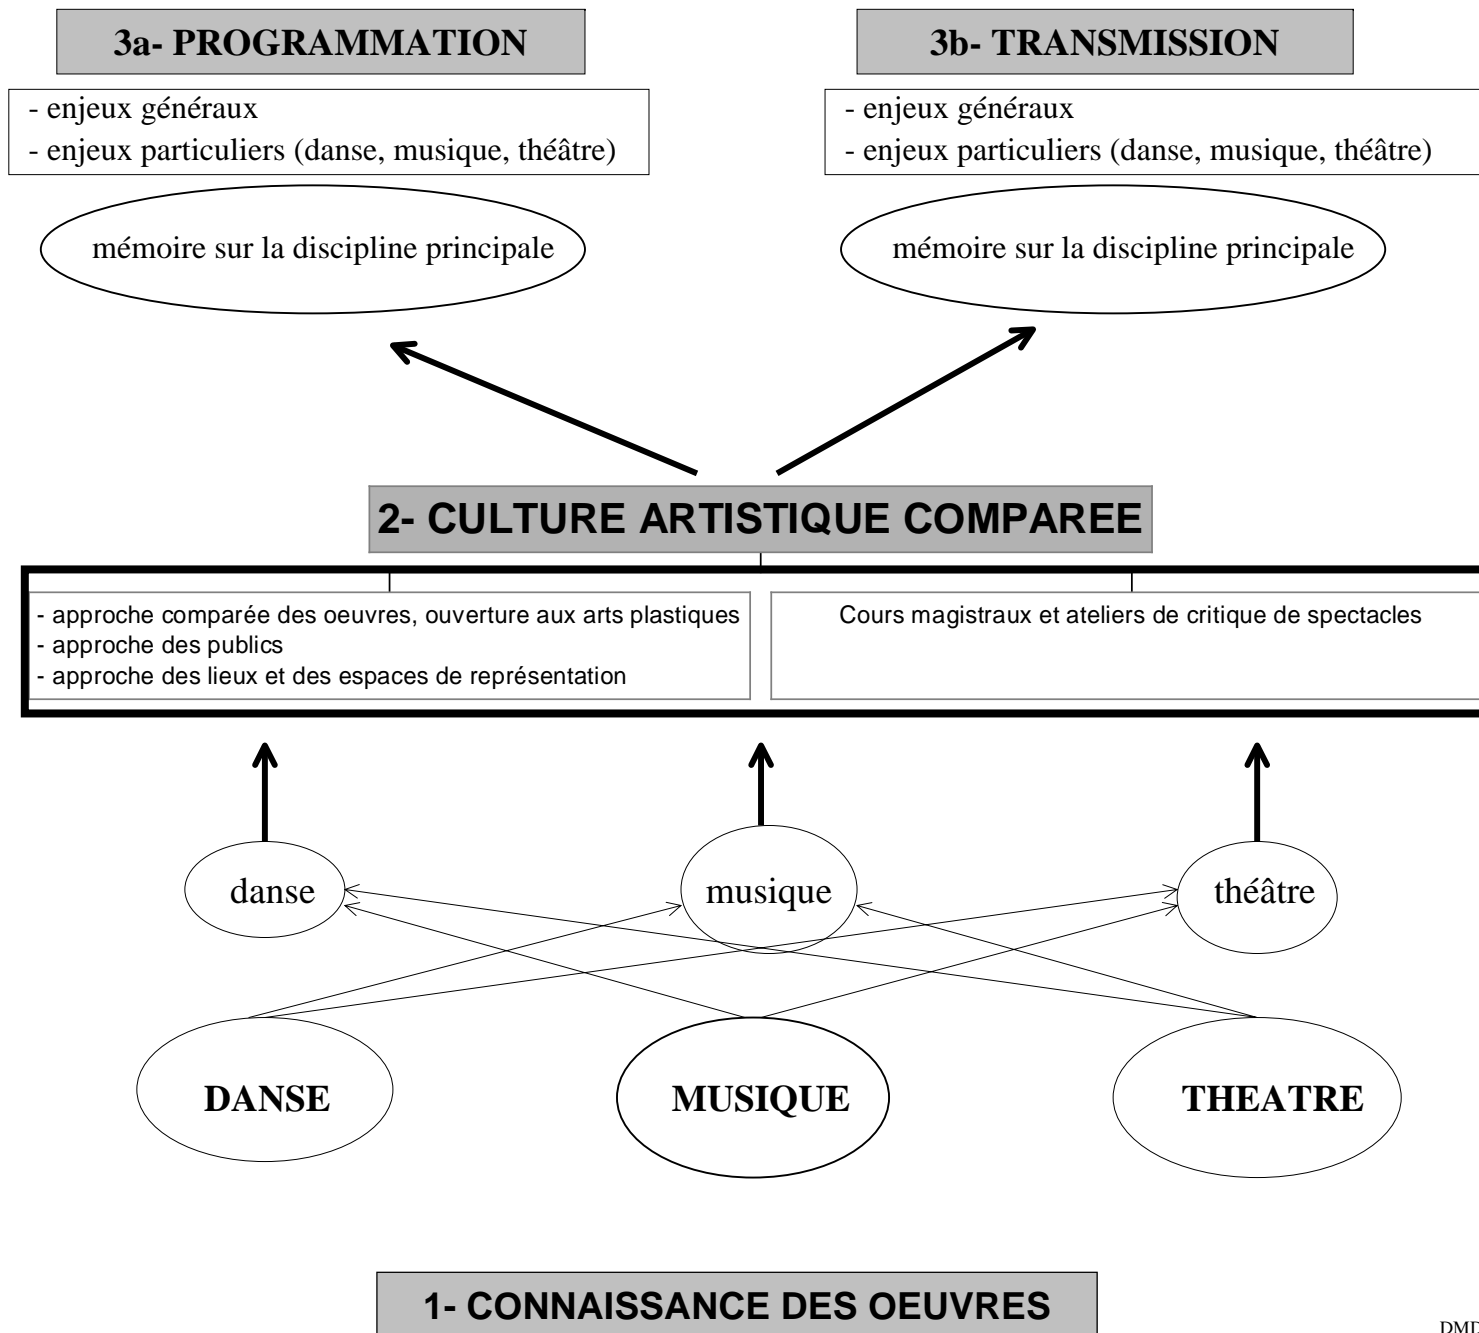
3a- PROGRAMMATION

- enjeux généraux
- enjeux particuliers (danse, musique, théâtre)

mémoire sur la discipline principale

3b- TRANSMISSION

- enjeux généraux
- enjeux particuliers (danse, musique, théâtre)

mémoire sur la discipline principale

2- CULTURE ARTISTIQUE COMPAREE

- approche comparée des oeuvres, ouverture aux arts plastiques
- approche des publics
- approche des lieux et des espaces de représentation

Cours magistraux et ateliers de critique de spectacles

danse

musique

théâtre

DANSE

MUSIQUE

THEATRE

1- CONNAISSANCE DES OEUVRES

DMD